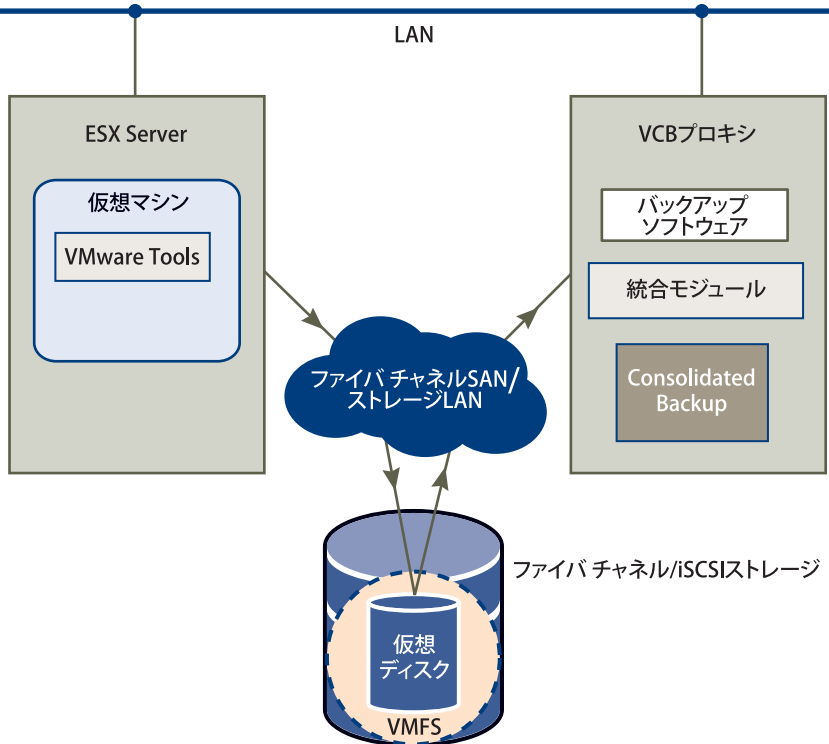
LAN

ESX Server

仮想マシン

VMware Tools

VCBプロキシ

バックアップ
ソフトウェア

統合モジュール

Consolidated
Backup

ファイバ チャネルSAN/
ストレージLAN

ファイバ チャネル/iSCSIストレージ

仮想
ディスク

VMFS